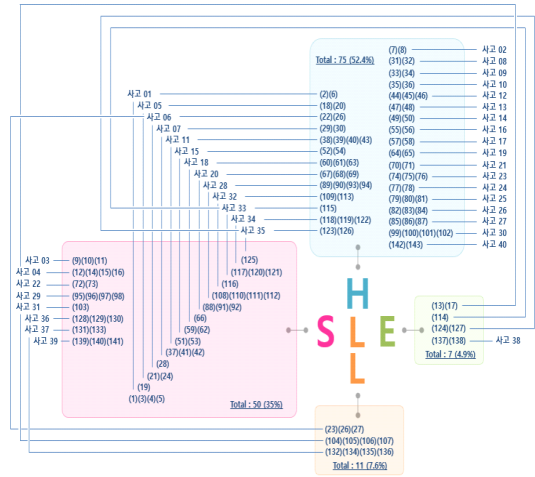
Total : 75 (52.4%)

(7)(8) 사고 02
(31)(32) 사고 08
(33)(34) 사고 09
(35)(36) 사고 10
(44)(45)(46) 사고 12
(47)(48) 사고 13
(49)(50) 사고 14
(55)(56) 사고 16
(57)(58) 사고 17
(64)(65) 사고 19
(70)(71) 사고 21
(74)(75)(76) 사고 23
(77)(78) 사고 24
(79)(80)(81) 사고 25
(82)(83)(84) 사고 26
(85)(86)(87) 사고 27
(99)(100)(101)(102) 사고 30
(142)(143) 사고 40

사고 01 (2)(6)
사고 05 (18)(20)
사고 06 (22)(26)
사고 07 (29)(30)
사고 11 (38)(39)(40)(43)
사고 15 (52)(54)
사고 18 (60)(61)(63)
사고 20 (67)(68)(69)
사고 28 (89)(90)(93)(94)
사고 32 (109)(113)
사고 33 (115)
사고 34 (118)(119)(122)
사고 35 (123)(126)

사고 03 (9)(10)(11)
사고 04 (12)(14)(15)(16)
사고 22 (72)(73)
사고 29 (95)(96)(97)(98)
사고 31 (103)
사고 36 (128)(129)(130)
사고 37 (131)(133)
사고 39 (139)(140)(141)

(125)
(117)(120)(121)
(116)
(108)(110)(111)(112)
(88)(91)(92)
(66)
(59)(62)
(51)(53)
(37)(41)(42)
(28)
(21)(24)
(19)
(1)(3)(4)(5)

Total : 50 (35%)

H
S L E
L

(13)(17)
(114)
(124)(127)
(137)(138) 사고 38
Total : 7 (4.9%)

(23)(25)(27)
(104)(105)(106)(107)
(132)(134)(135)(136)
Total : 11 (7.6%)